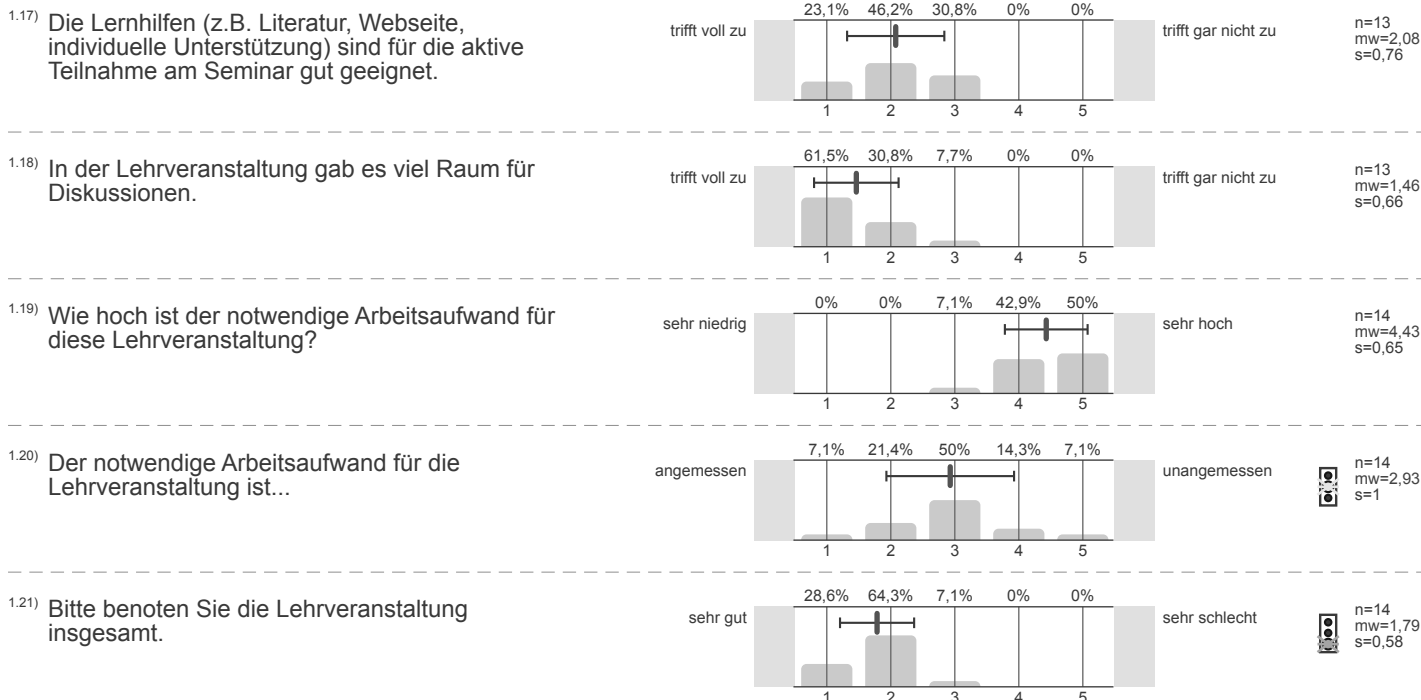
1.17) Die Lernhilfen (z.B. Literatur, Webseite, individuelle Unterstützung) sind für die aktive Teilnahme am Seminar gut geeignet.

23,1% 46,2% 30,8% 0% 0%
trifft voll zu
1 2 3 4 5
trifft gar nicht zu
n=13
mw=2,08
s=0,76

1.18) In der Lehrveranstaltung gab es viel Raum für Diskussionen.

61,5% 30,8% 7,7% 0% 0%
trifft voll zu
1 2 3 4 5
trifft gar nicht zu
n=13
mw=1,46
s=0,66

1.19) Wie hoch ist der notwendige Arbeitsaufwand für diese Lehrveranstaltung?

0% 0% 7,1% 42,9% 50%
sehr niedrig
1 2 3 4 5
sehr hoch
n=14
mw=4,43
s=0,65

1.20) Der notwendige Arbeitsaufwand für die Lehrveranstaltung ist...

7,1% 21,4% 50% 14,3% 7,1%
angemessen
1 2 3 4 5
unangemessen
n=14
mw=2,93
s=1

1.21) Bitte benoten Sie die Lehrveranstaltung insgesamt.

28,6% 64,3% 7,1% 0% 0%
sehr gut
1 2 3 4 5
sehr schlecht
n=14
mw=1,79
s=0,58